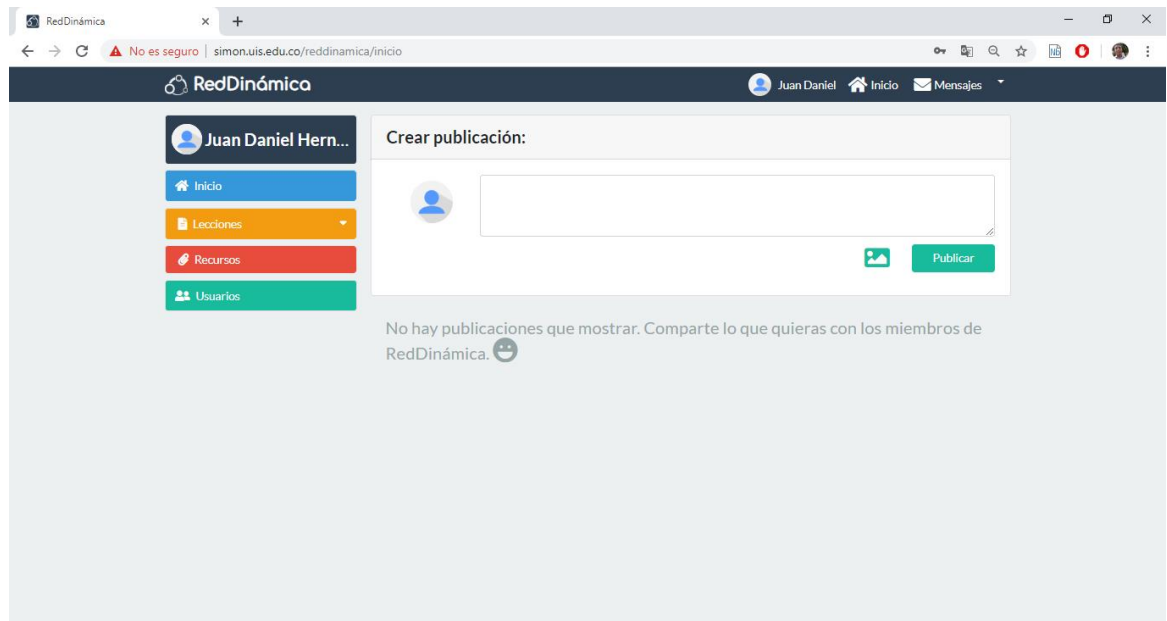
RedDinámica
No es seguro | simon.uis.edu.co/reddinamica/inicio

RedDinámica
Juan Daniel Inicio Mensajes

Juan Daniel Hern...
Inicio
Lecciones
Recursos
Usuarios

Crear publicación:

Publicar

No hay publicaciones que mostrar. Comparte lo que quieras con los miembros de RedDinámica.